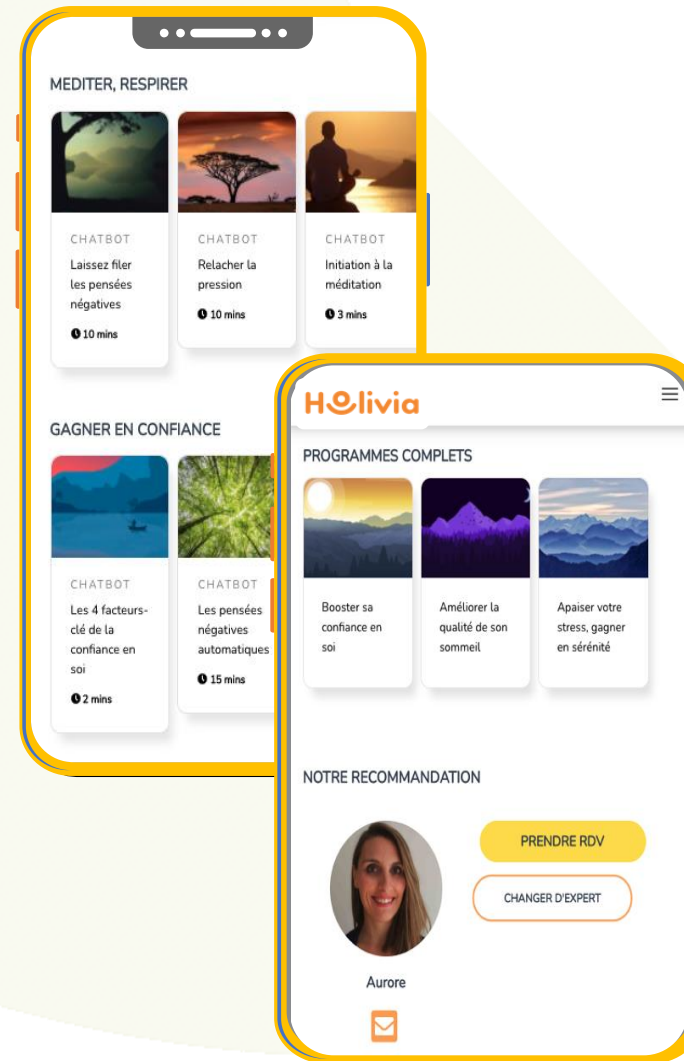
MEDITER, RESPIRER

CHATBOT
Laissez filer les pensées négatives
10 mins

CHATBOT
Relacher la pression
10 mins

CHATBOT
Initiation à la méditation
3 mins

GAGNER EN CONFIANCE

CHATBOT
Les 4 facteurs-clé de la confiance en soi
2 mins

CHATBOT
Les pensées négatives automatiques
15 mins

Holivia

PROGRAMMES COMPLETS

Booster sa confiance en soi

Améliorer la qualité de son sommeil

Apaiser votre stress, gagner en sérénité

NOTRE RECOMMANDATION

PRENDRE RDV

CHANGER D'EXPERT

Aurore